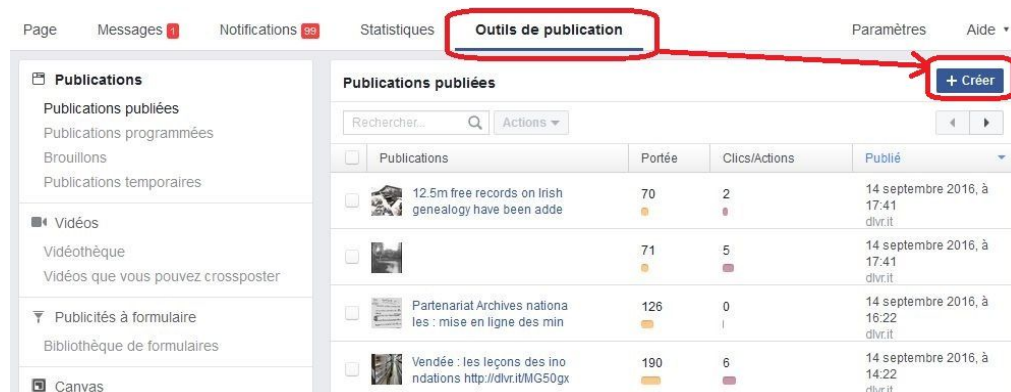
Page Messages 1 Notifications 99 Statistiques Outils de publication Paramètres Aide

Publications
Publications publiées
Publications programmées
Brouillons
Publications temporaires

Vidéos
Vidéothèque
Vidéos que vous pouvez crossposter

Publicités à formulaire
Bibliothèque de formulaires

Canvas

Publications publiées

+ Créer

Rechercher... Actions

| Publications | Portée | Clics/Actions | Publié |
|---|---|---|---|
| 12.5m free records on Irish genealogy have been adde | 70 | 2 | 14 septembre 2016, à 17:41 dlvr.it |
| | 71 | 5 | 14 septembre 2016, à 17:41 dlvr.it |
| Partenariat Archives nationales : mise en ligne des min | 126 | 0 | 14 septembre 2016, à 16:22 dlvr.it |
| Vendée : les leçons des inondations http://dlvr.it/MG50gx | 190 | 6 | 14 septembre 2016, à 14:22 dlvr.it |